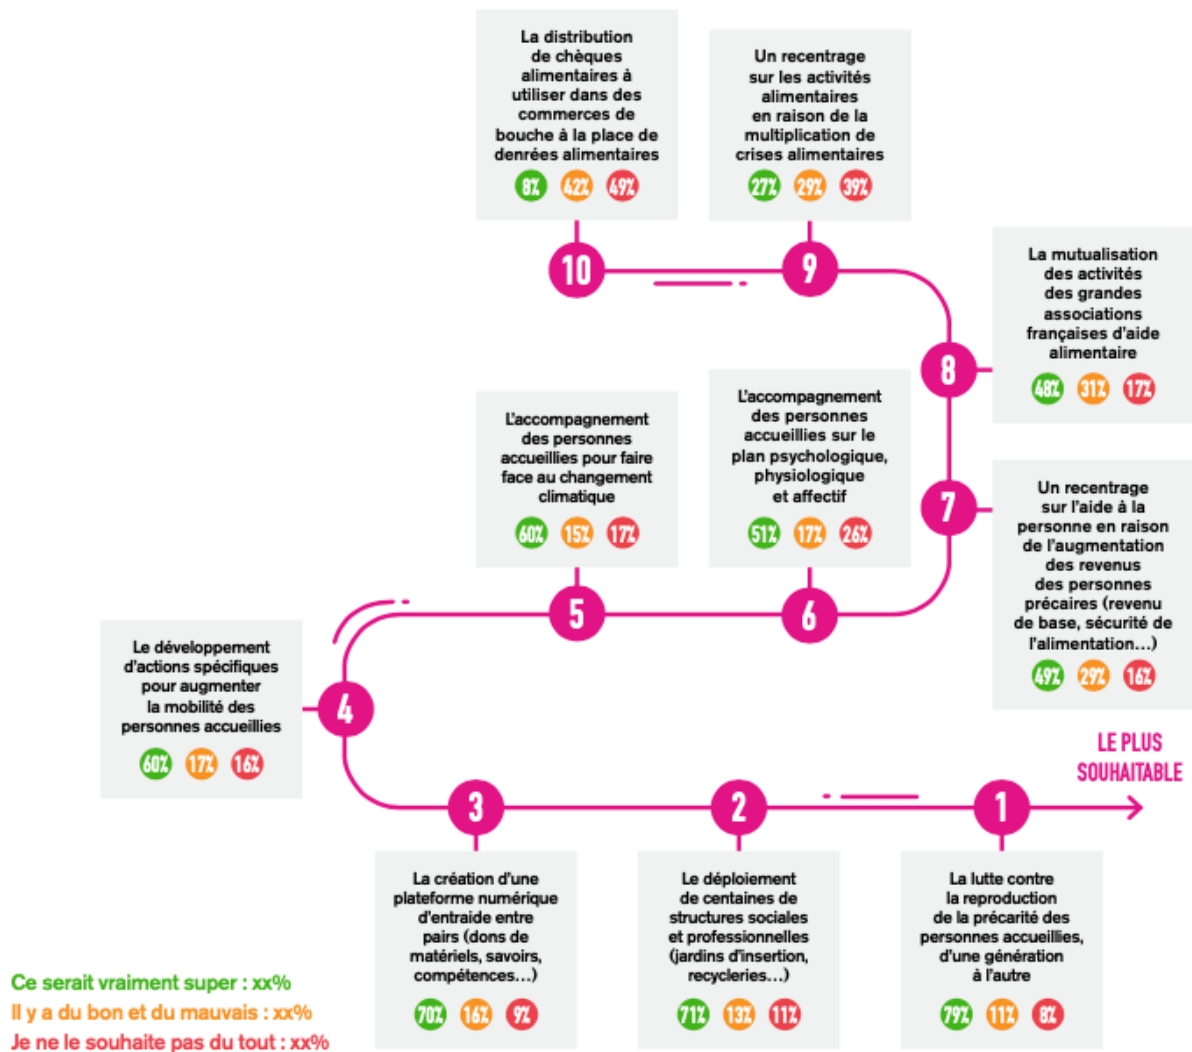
La distribution de chèques alimentaires à utiliser dans des commerces de bouche à la place de denrées alimentaires

8% 42% 49%

10

Un recentrage sur les activités alimentaires en raison de la multiplication de crises alimentaires

27% 29% 39%

9

La mutualisation des activités des grandes associations françaises d'aide alimentaire

48% 31% 17%

8

L'accompagnement des personnes accueillies pour faire face au changement climatique

60% 15% 17%

L'accompagnement des personnes accueillies sur le plan psychologique, physiologique et affectif

51% 17% 26%

7

Un recentrage sur l'aide à la personne en raison de l'augmentation des revenus des personnes précaires (revenu de base, sécurité de l'alimentation…)

49% 29% 16%

5

6

Le développement d'actions spécifiques pour augmenter la mobilité des personnes accueillies

60% 17% 16%

4

LE PLUS SOUHAITABLE

3

2

1

La création d'une plateforme numérique d'entraide entre pairs (dons de matériels, savoirs, compétences…)

70% 16% 9%

Le déploiement de centaines de structures sociales et professionnelles (jardins d'insertion, recycleries…)

71% 13% 11%

La lutte contre la reproduction de la précarité des personnes accueillies, d'une génération à l'autre

79% 11% 8%

Ce serait vraiment super : xx%
Il y a du bon et du mauvais : xx%
Je ne le souhaite pas du tout : xx%